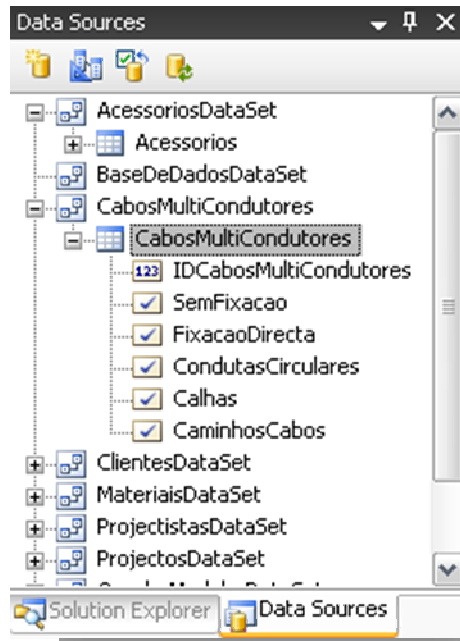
Data Sources

AcessoriosDataSet
Acessorios
BaseDeDadosDataSet
CabosMultiCondutores
CabosMultiCondutores
123 IDCabosMultiCondutores
SemFixacao
FixacaoDirecta
CondutasCirculares
Calhas
CaminhosCabos
ClientesDataSet
MateriaisDataSet
ProjectistasDataSet
ProjectosDataSet
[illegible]

Solution Explorer
Data Sources